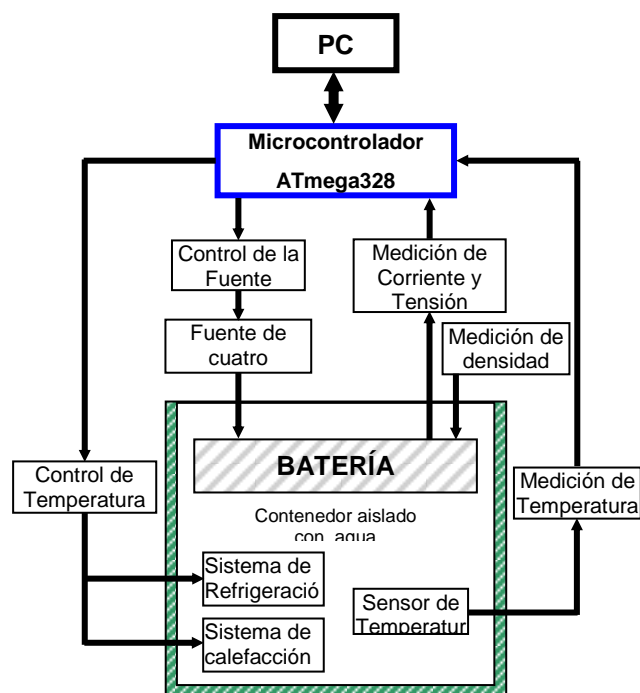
PC

Microcontrolador

ATmega328

Control de la Fuente

Fuente de cuatro

Medición de Corriente y Tensión

Medición de densidad

Control de Temperatura

BATERÍA

Contenedor aislado con agua

Medición de Temperatura

Sistema de Refrigeració

Sistema de calefacción

Sensor de Temperatur